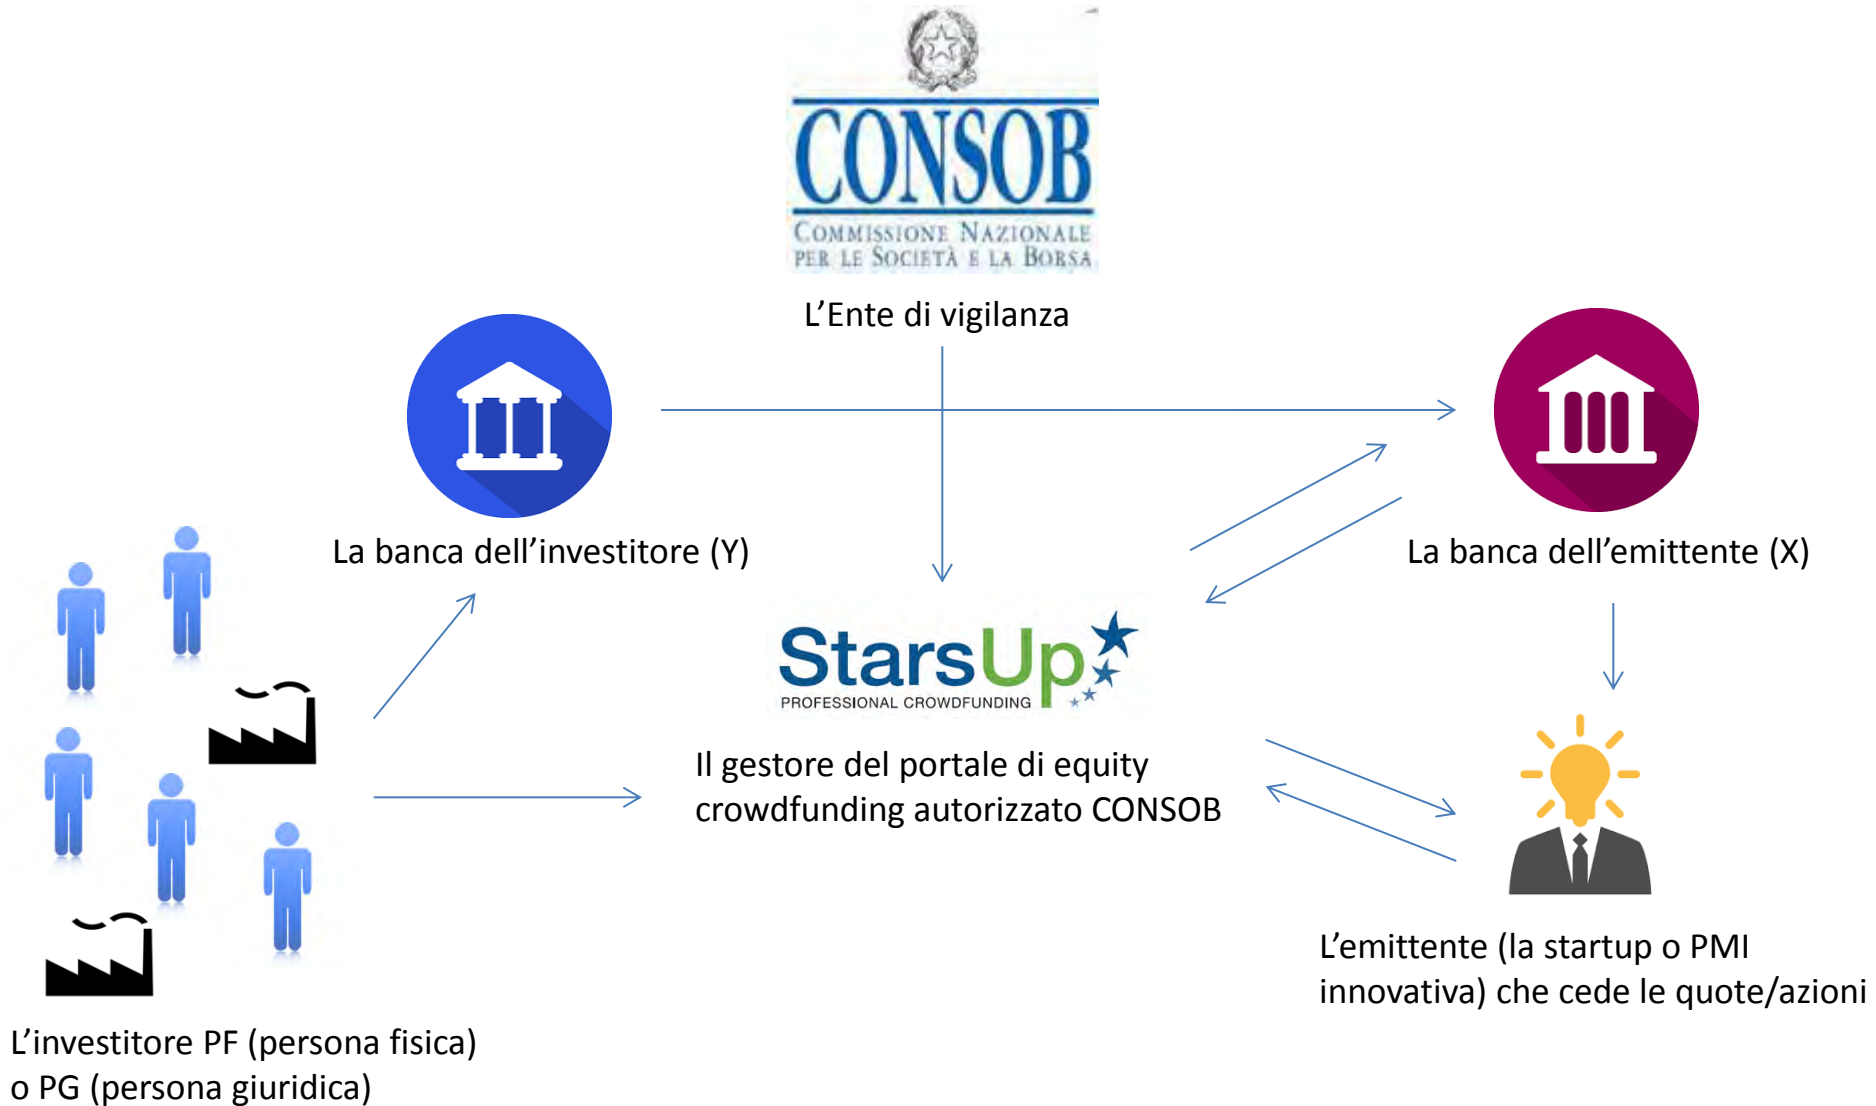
CONSOB
COMMISSIONE NAZIONALE PER LE SOCIETÀ E LA BORSA

L’Ente di vigilanza

La banca dell’investitore (Y)

La banca dell’emittente (X)

StarsUp
PROFESSIONAL CROWDFUNDING

Il gestore del portale di equity crowdfunding autorizzato CONSOB

L’emittente (la startup o PMI innovativa) che cede le quote/azioni

L’investitore PF (persona fisica) o PG (persona giuridica)